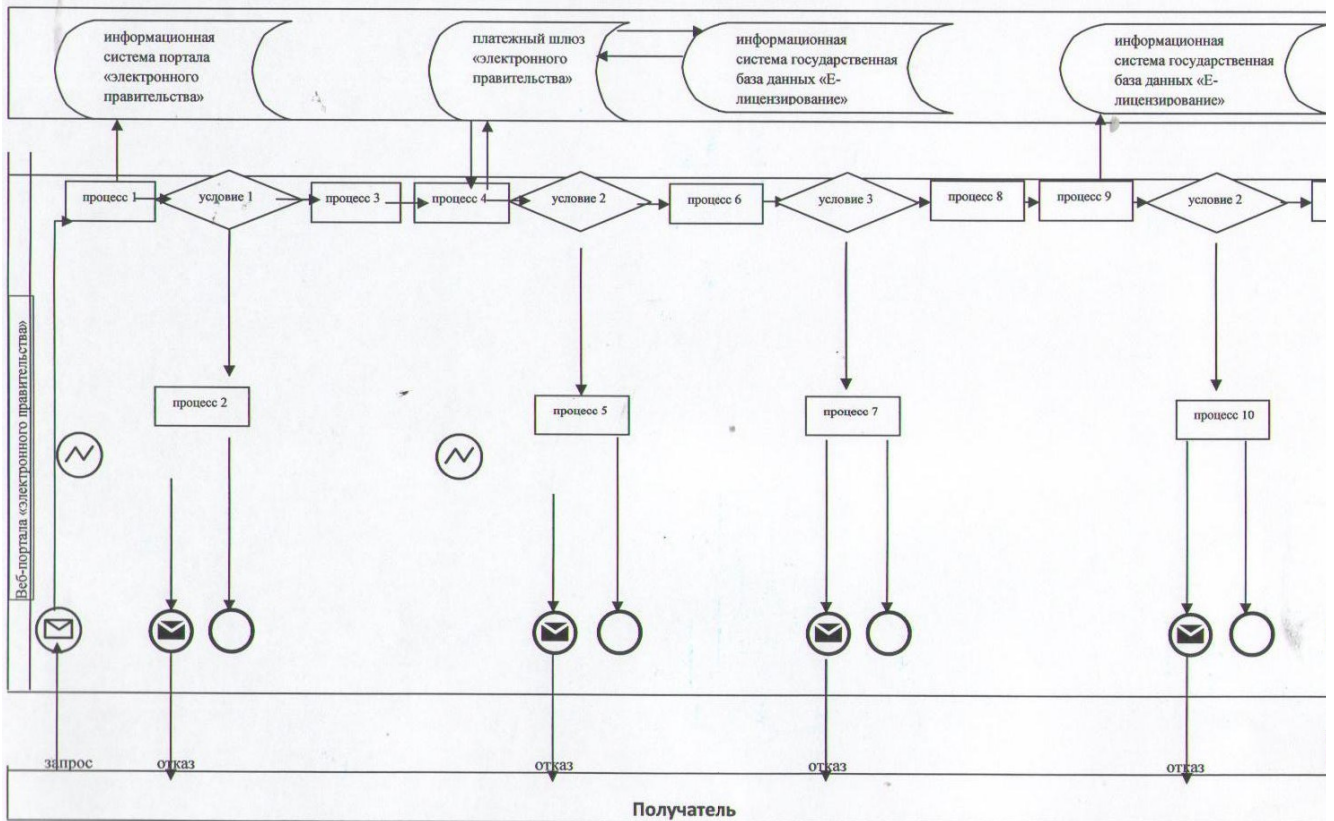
информационная система портала «электронного правительства»

платежный шлюз «электронного правительства»

информационная система государственная база данных «Е-лицензирование»

информационная система государственная база данных «Е-лицензирование»

Веб-портала «электронного правительства»

процесс 1

условие 1

процесс 3

процесс 4

условие 2

процесс 6

условие 3

процесс 8

процесс 9

условие 2

процесс 2

процесс 5

процесс 7

процесс 10

запрос

отказ

отказ

отказ

отказ

Получатель